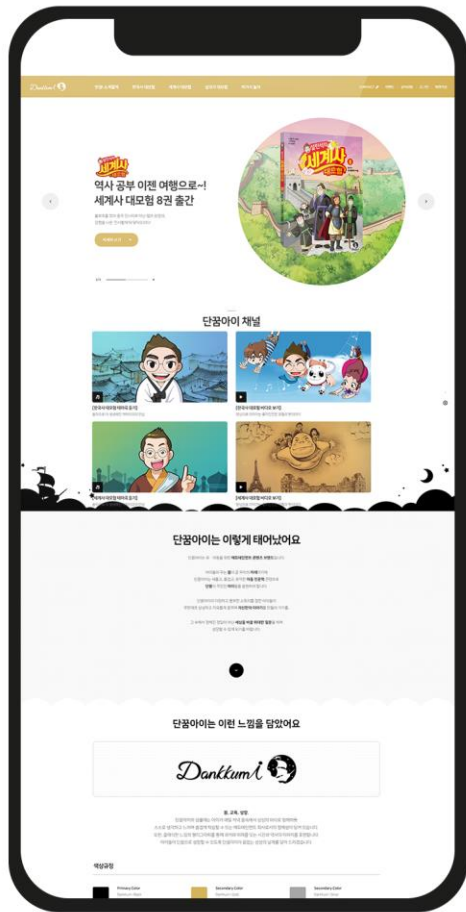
Dankkumi

세계사

역사 공부 이젠 여행으로~!
세계사 대모험 8권 출간

세계사 대모험

단꿈아이 채널

단꿈아이는 이렇게 태어났어요

단꿈아이는 이런 느낌을 담았어요

Dankkumi

꿈, 교육, 성장

색상규정

Primary Color

Secondary Color

Secondary Color